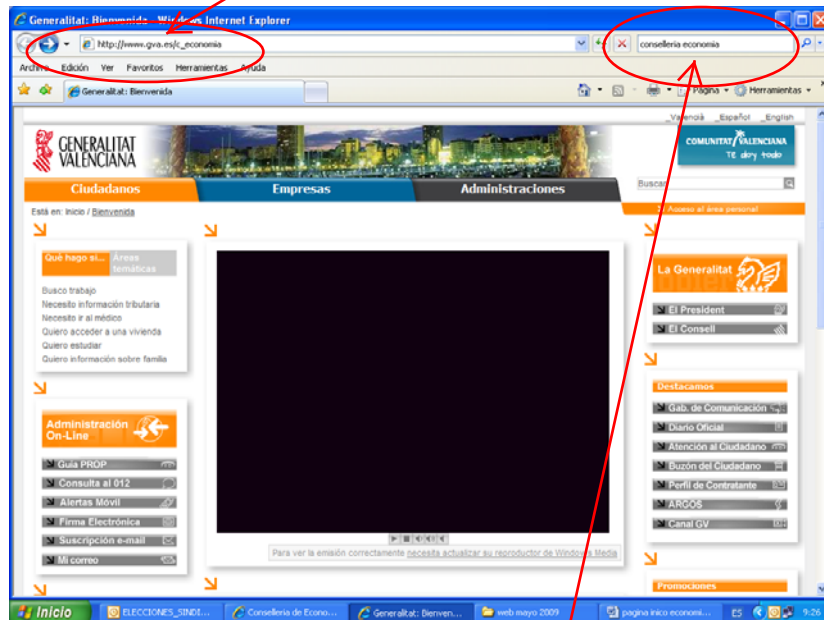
Generalitat: Bienvenida - Windows Internet Explorer

http://www.gva.es/c_economia

conselleria economia

Archivo Edición Ver Favoritos Herramientas Ayuda

Generalitat: Bienvenida

Página Herramientas

Valencià Español English

GENERALITAT VALENCIANA

COMUNITAT VALENCIANA TE doy todo

Ciudadanos Empresas Administraciones

Buscar

Está en: Inicio / Bienvenida

Acceso al área personal

Qué hago si... Áreas temáticas

Busco trabajo
Necesito información tributaria
Necesito ir al médico
Quiero acceder a una vivienda
Quiero estudiar
Quiero información sobre familia

Administración On-Line

Guía PROP
Consulta al 012
Alertas Móvil
Firma Electrónica
Suscripción e-mail
Mi correo

Para ver la emisión correctamente necesita actualizar su reproductor de Windows Media

La Generalitat

El President
El Consell

Destacamos

Gab. de Comunicación
Diario Oficial
Atención al Ciudadano
Buzón del Ciudadano
Perfil de Contratante
ARCOS
Canal GV

Promociones

Inicio ELECCIONES_SINDI... Conselleria de Econo... Generalitat: Bienven... web mayo 2009 pagina inico economi... ES 9:26